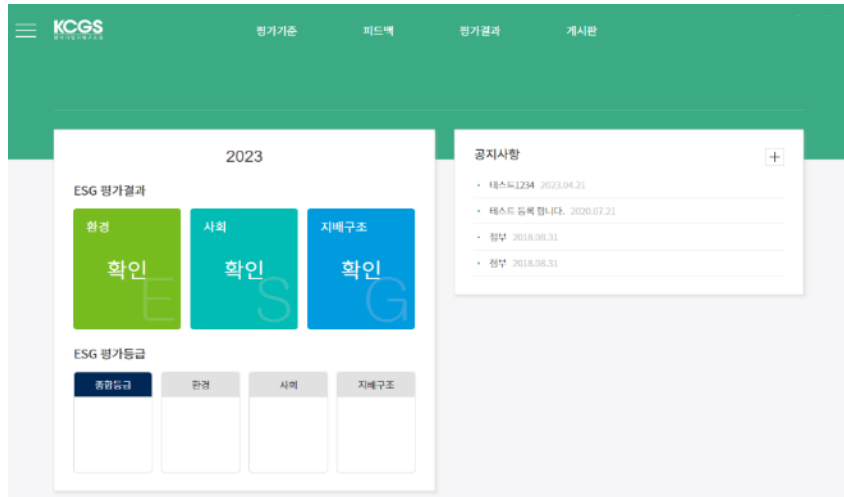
KCGS 한국기업지배구조원

평가기준 피드백 평가결과 게시판

2023

ESG 평가결과

환경
확인
E

사회
확인
S

지배구조
확인
G

ESG 평가등급

| 종합등급 | 환경 | 사회 | 지배구조 |
|---|---|---|---|
| | | | |

공지사항 +

• 테스트1234 2023.04.21
• 테스트 등록 합니다. 2020.07.21
• 첨부 2018.08.31
• 첨부 2018.08.31